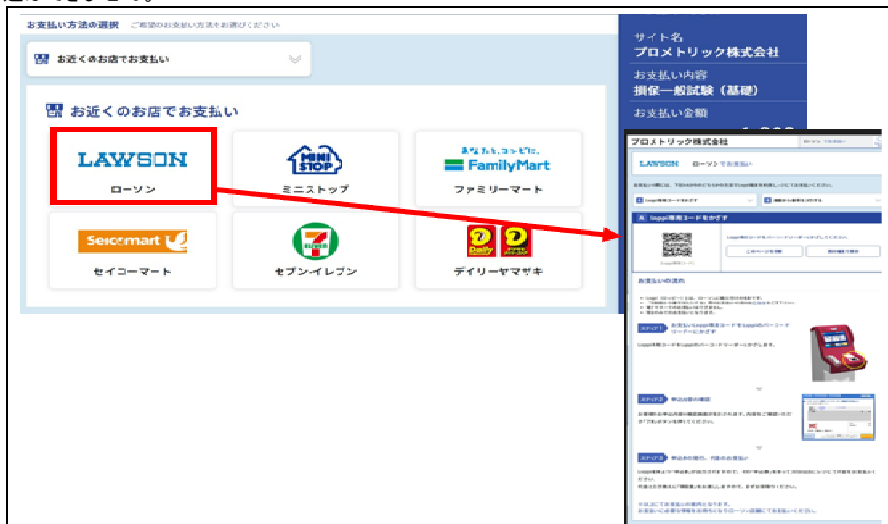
お支払い方法の選択 ご希望のお支払い方法をお選びください

お近くのお店でお支払い

お近くのお店でお支払い

LAWSON
ローソン

MINI STOP
ミニストップ

あなたと、コンビに、
FamilyMart
ファミリーマート

Seicomart
セイコーマート

7 ELEVEn
セブン-イレブン

Daily
デイリーヤマザキ

サイト名
プロメトリック株式会社

お支払い内容
損保一般試験（基礎）

お支払い金額

プロメトリック株式会社

LAWSON ローソンでお支払い

Loppi専用コードをかざす

お支払いの流れ

ステップ1

ステップ2

ステップ3

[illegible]